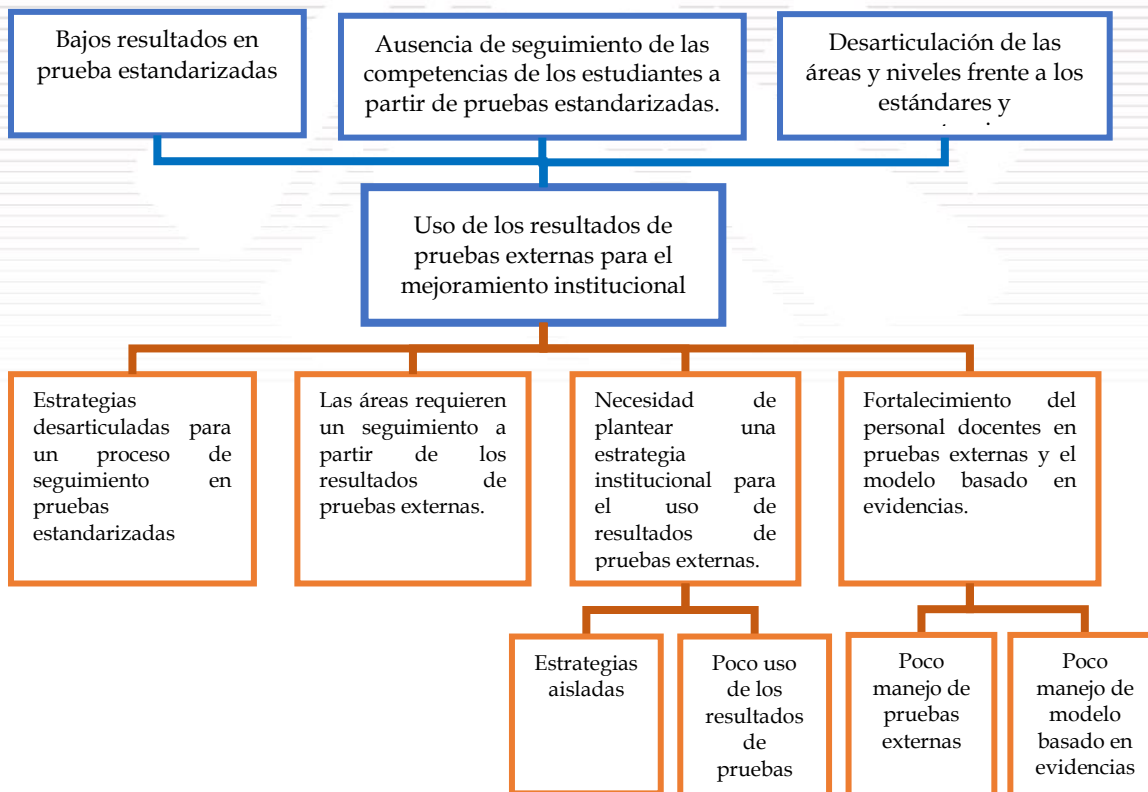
Bajos resultados en prueba estandarizadas

Ausencia de seguimiento de las competencias de los estudiantes a partir de pruebas estandarizadas.

Desarticulación de las áreas y niveles frente a los estándares y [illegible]

Uso de los resultados de pruebas externas para el mejoramiento institucional

Estrategias desarticuladas para un proceso de seguimiento en pruebas estandarizadas

Las áreas requieren un seguimiento a partir de los resultados de pruebas externas.

Necesidad de plantear una estrategia institucional para el uso de resultados de pruebas externas.

Fortalecimiento del personal docentes en pruebas externas y el modelo basado en evidencias.

Estrategias aisladas

Poco uso de los resultados de pruebas

Poco manejo de pruebas externas

Poco manejo de modelo basado en evidencias